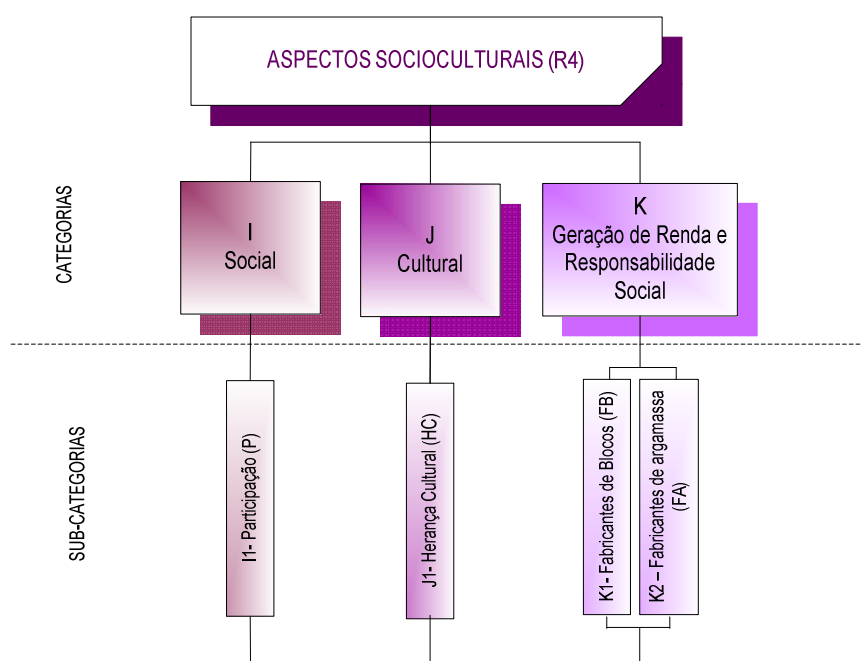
ASPECTOS SOCIOCULTURAIS (R4)

CATEGORIAS

I
Social

J
Cultural

K
Geração de Renda e Responsabilidade Social

SUB-CATEGORIAS

I1- Participação (P)

J1- Herança Cultural (HC)

K1- Fabricantes de Blocos (FB)

K2 – Fabricantes de argamassa (FA)